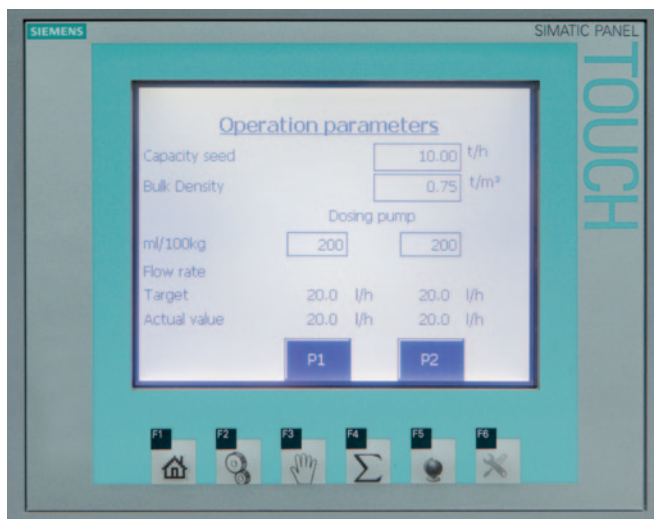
SIEMENS

SIMATIC PANEL

TOUCH

Operation parameters

Capacity seed 10.00 t/h

Bulk Density 0.75 t/m³

Dosing pump

ml/100kg 200 200

Flow rate

Target 20.0 l/h 20.0 l/h

Actual value 20.0 l/h 20.0 l/h

P1 P2

F1 F2 F3 F4 F5 F6

$\Sigma$